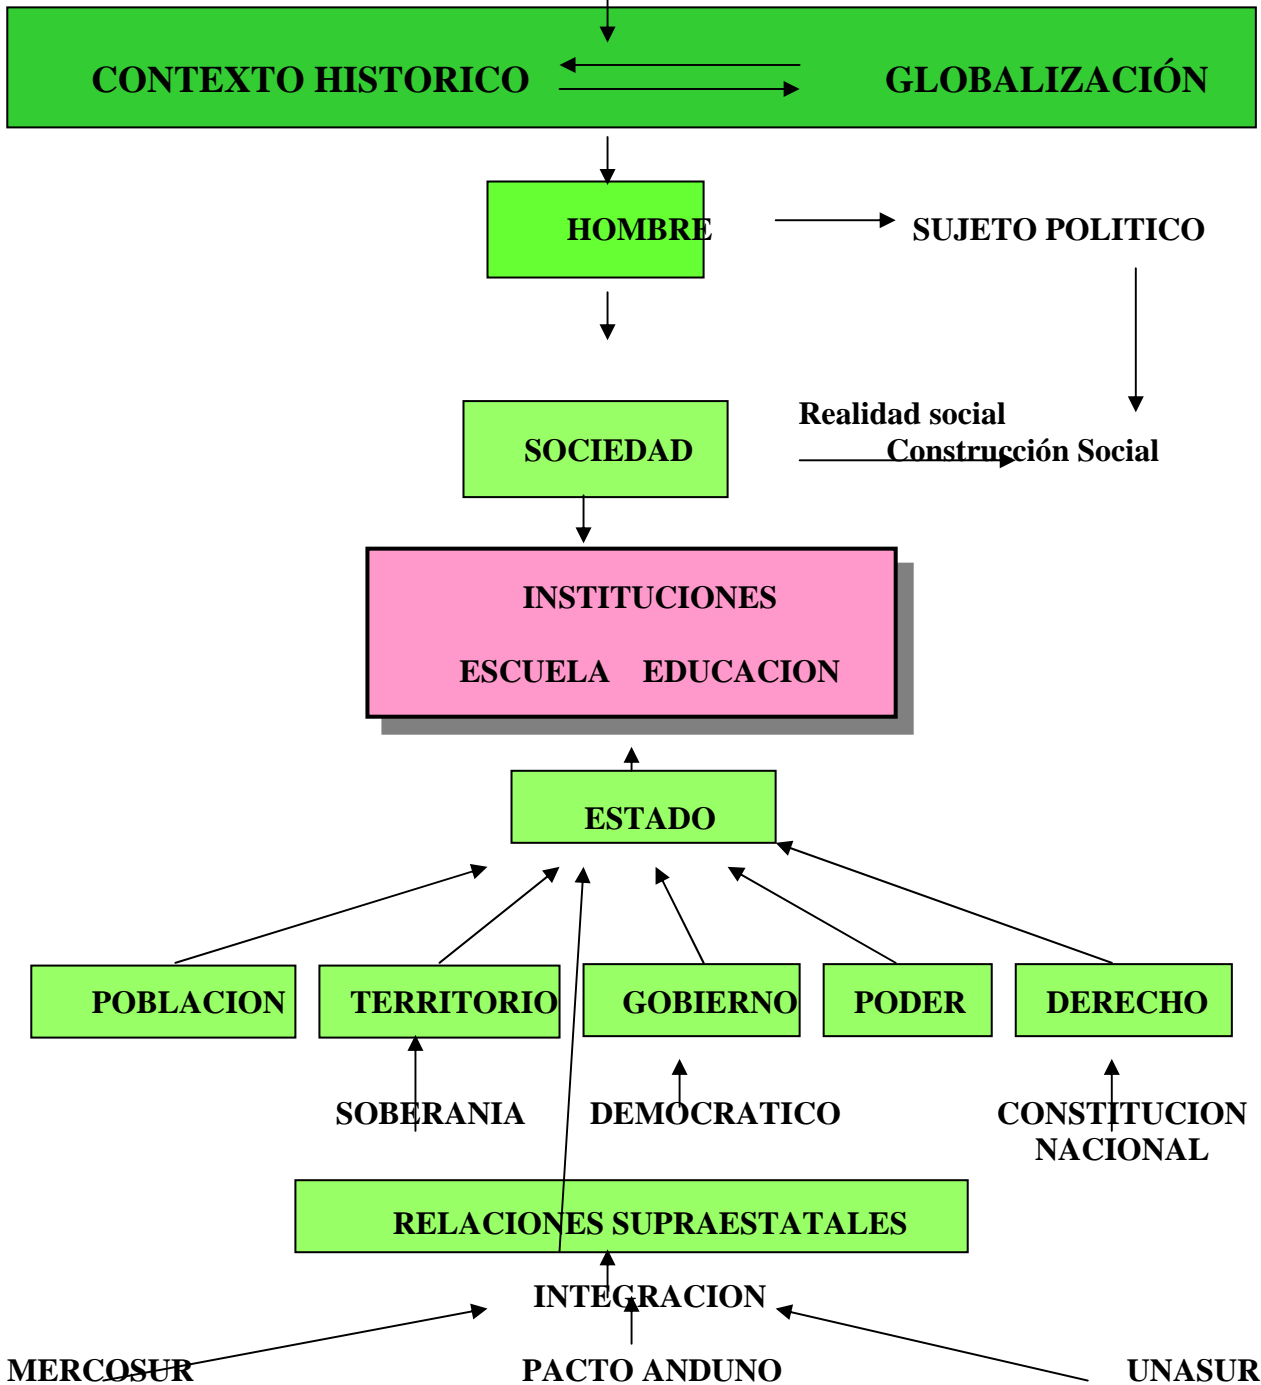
CONTEXTO HISTORICO

GLOBALIZACIÓN

HOMBRE

SUJETO POLITICO

SOCIEDAD

Realidad social

Construcción Social

INSTITUCIONES

ESCUELA EDUCACION

ESTADO

POBLACION

TERRITORIO

GOBIERNO

PODER

DERECHO

SOBERANIA

DEMOCRATICO

CONSTITUCION NACIONAL

RELACIONES SUPRAESTATALES

INTEGRACION

MERCOSUR

PACTO ANDUNO

UNASUR